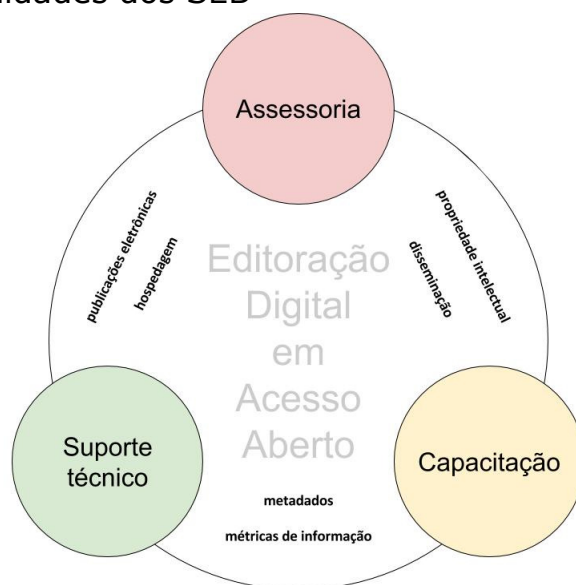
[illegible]idades dos SEB

Assessoria

publicações eletrônicas

hospedagem

propriedade intelectual

disseminação

Editoração Digital em Acesso Aberto

Suporte técnico

Capacitação

metadados

métricas de informação